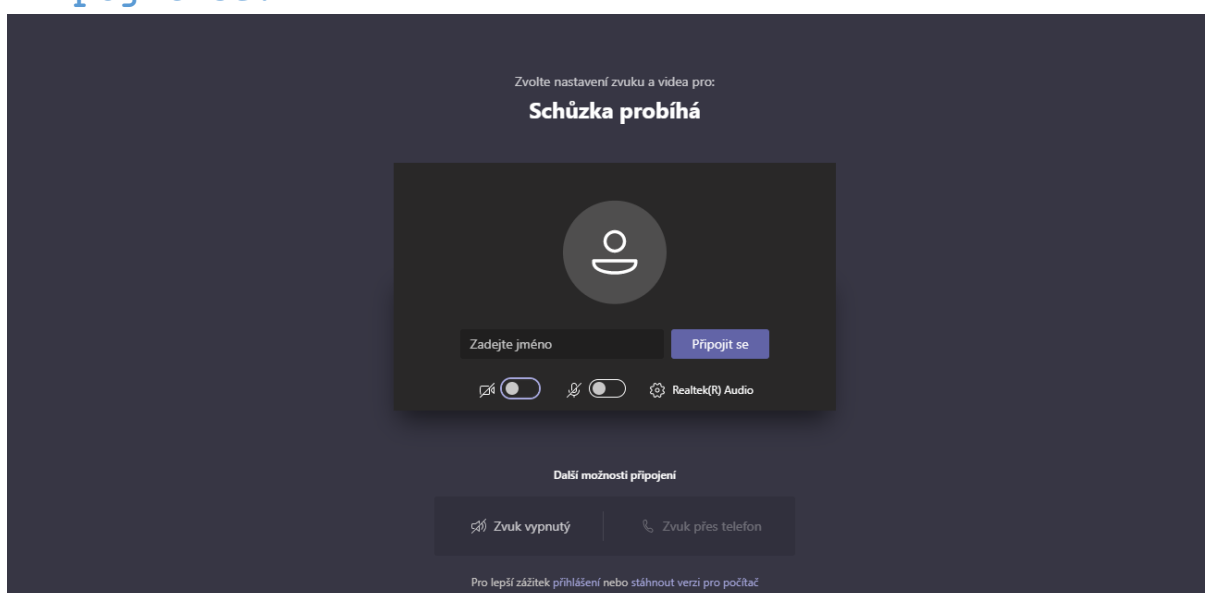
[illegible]

Zvolte nastavení zvuku a videa pro:

Schůzka probíhá

Zadejte jméno

Připojit se

Realtek(R) Audio

Další možnosti připojení

Zvuk vypnutý

Zvuk přes telefon

Pro lepší zážitek přihlášení nebo stáhnout verzi pro počítač